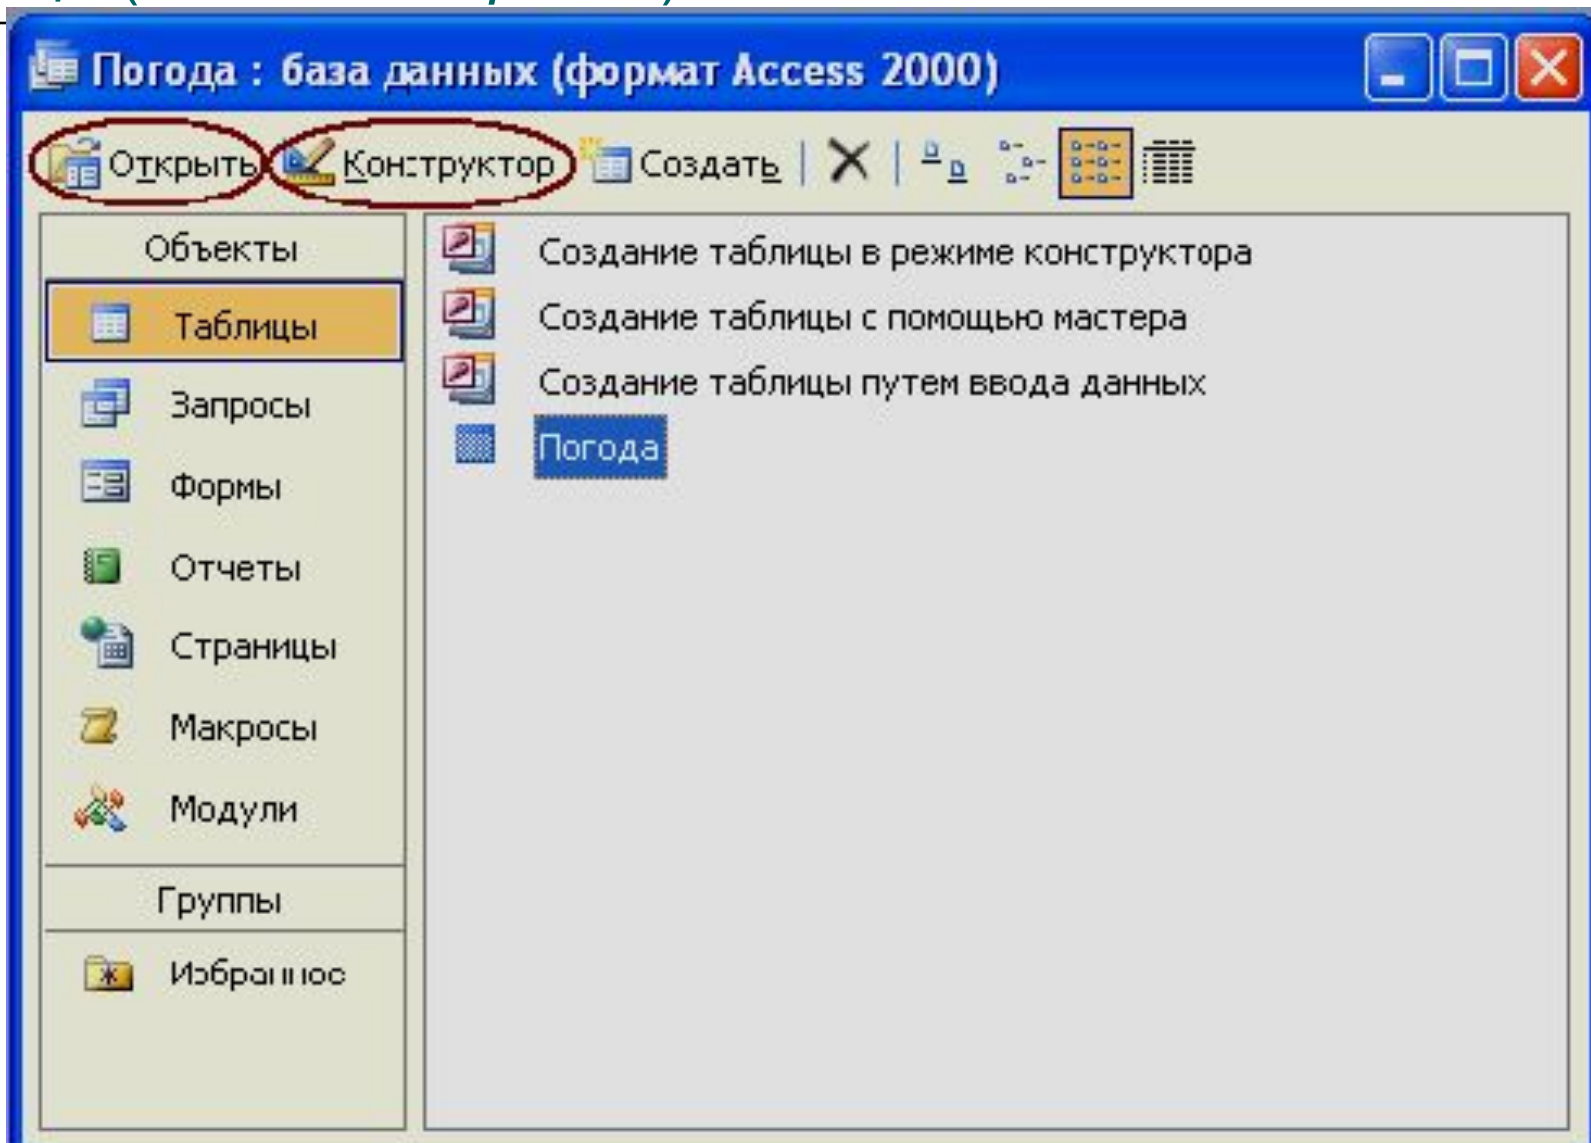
Погода : база данных (формат Access 2000)

Открыть Конструктор Создать

Объекты
Таблицы
Запросы
Формы
Отчеты
Страницы
Макросы
Модули
Группы
Избранное

Создание таблицы в режиме конструктора
Создание таблицы с помощью мастера
Создание таблицы путем ввода данных
Погода